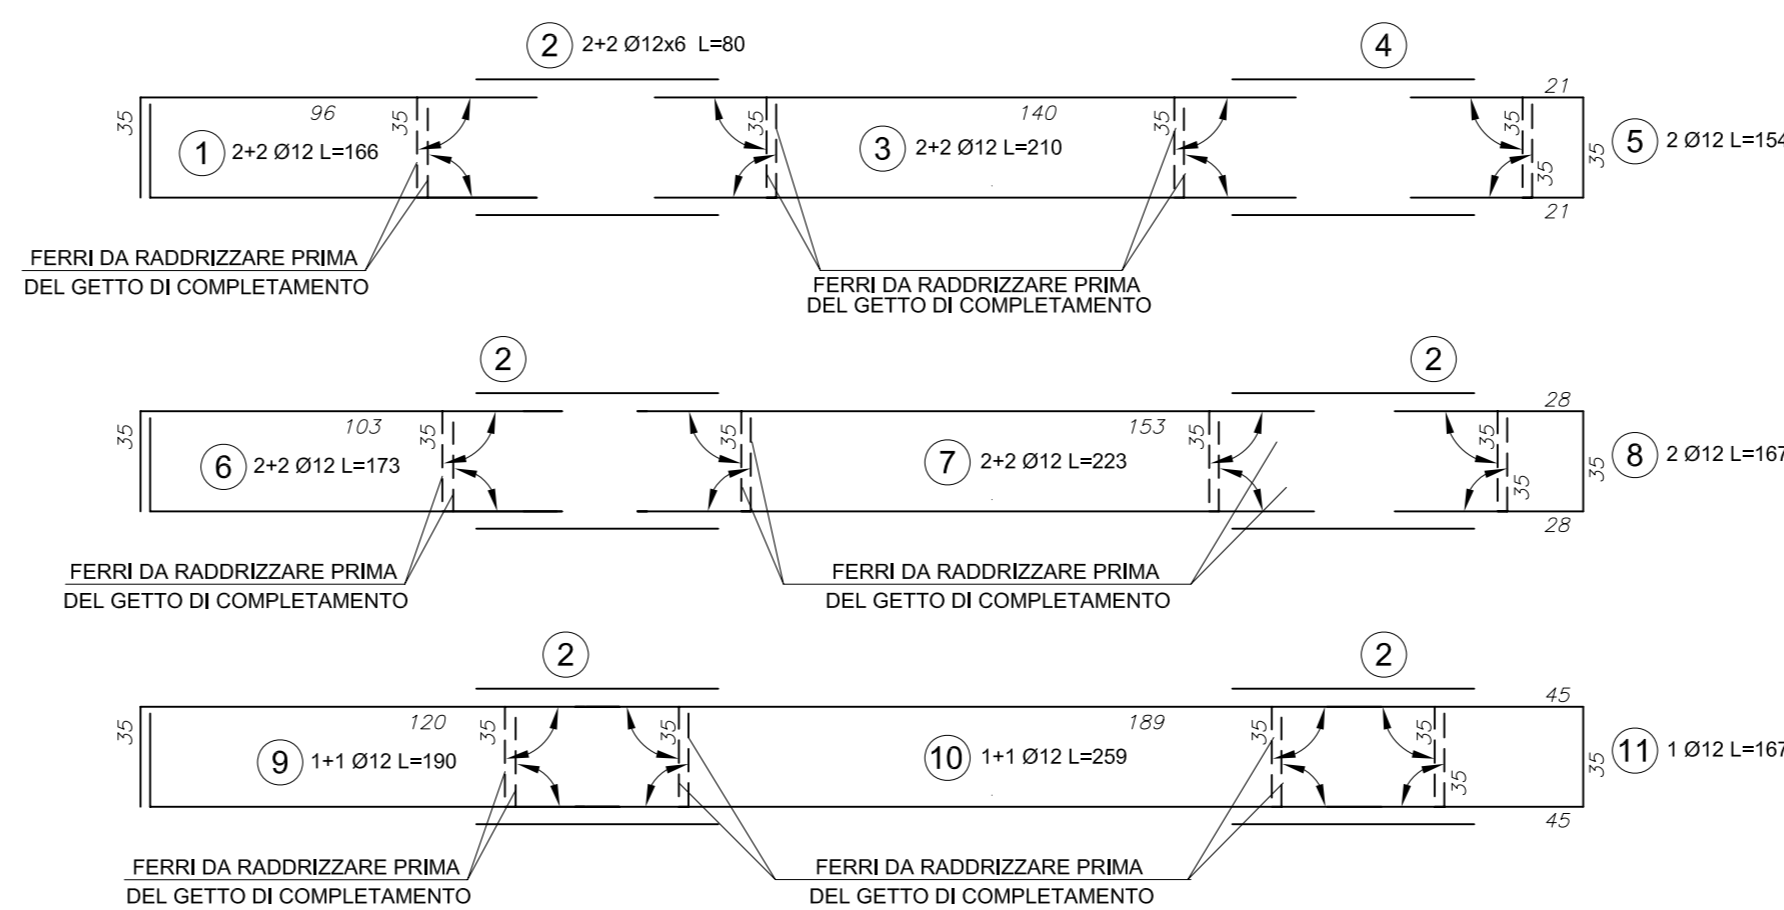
2 2+2 Ø12x6 L=80

4

21

35

96

35

1 2+2 Ø12 L=166

35

140

3 2+2 Ø12 L=210

35

35

35

35

5 2 Ø12 L=154

21

FERRI DA RADDRIZZARE PRIMA DEL GETTO DI COMPLETAMENTO

FERRI DA RADDRIZZARE PRIMA DEL GETTO DI COMPLETAMENTO

2

2

28

35

103

35

6 2+2 Ø12 L=173

35

153

7 2+2 Ø12 L=223

35

35

35

35

8 2 Ø12 L=167

28

FERRI DA RADDRIZZARE PRIMA DEL GETTO DI COMPLETAMENTO

FERRI DA RADDRIZZARE PRIMA DEL GETTO DI COMPLETAMENTO

2

2

45

35

120

35

9 1+1 Ø12 L=190

35

189

10 1+1 Ø12 L=259

35

35

35

35

11 1 Ø12 L=167

45

FERRI DA RADDRIZZARE PRIMA DEL GETTO DI COMPLETAMENTO

FERRI DA RADDRIZZARE PRIMA DEL GETTO DI COMPLETAMENTO